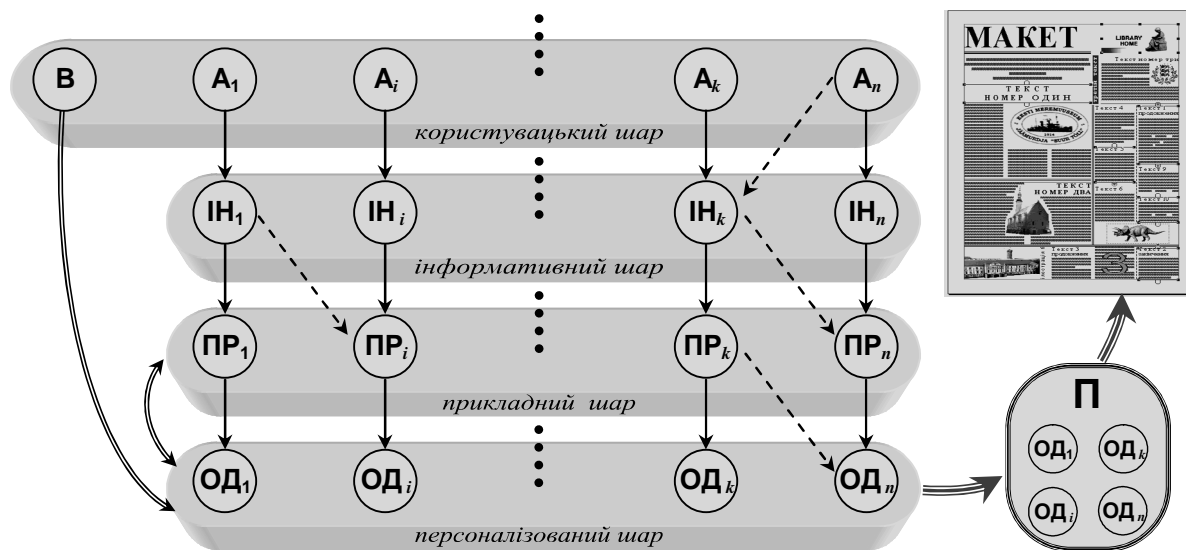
В $А_1$ $А_i$ $А_k$ $А_n$

користувацький шар

$ІН_1$ $ІН_i$ $ІН_k$ $ІН_n$

інформативний шар

$ПР_1$ $ПР_i$ $ПР_k$ $ПР_n$

прикладний шар

$ОД_1$ $ОД_i$ $ОД_k$ $ОД_n$

персоналізований шар

П

$ОД_1$ $ОД_k$ $ОД_i$ $ОД_n$

МАКЕТ

LIBRARY HOME

Текст номер три

ТЕКСТ НОМЕР ОДИН

Текст 4

Текст 1 продовження

Текст 5

Текст 9

ТЕКСТ НОМЕР ДВА

Текст 6

Текст 10

Текст 3 продовження

Текст 2 закінчення